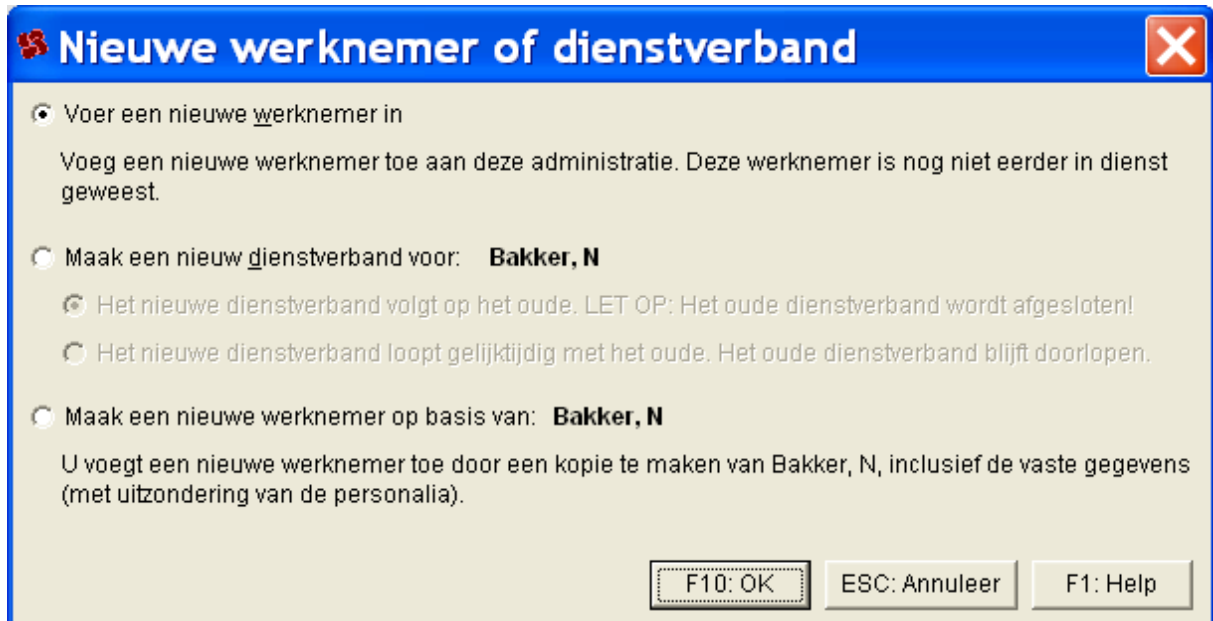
Nieuwe werknemer of dienstverband

Voer een nieuwe werknemer in

Voeg een nieuwe werknemer toe aan deze administratie. Deze werknemer is nog niet eerder in dienst geweest.

Maak een nieuw dienstverband voor: **Bakker, N**

Het nieuwe dienstverband volgt op het oude. LET OP: Het oude dienstverband wordt afgesloten!

Het nieuwe dienstverband loopt gelijktijdig met het oude. Het oude dienstverband blijft doorlopen.

Maak een nieuwe werknemer op basis van: **Bakker, N**

U voegt een nieuwe werknemer toe door een kopie te maken van Bakker, N, inclusief de vaste gegevens (met uitzondering van de personalia).

F10: OK

ESC: Annuleer

F1: Help